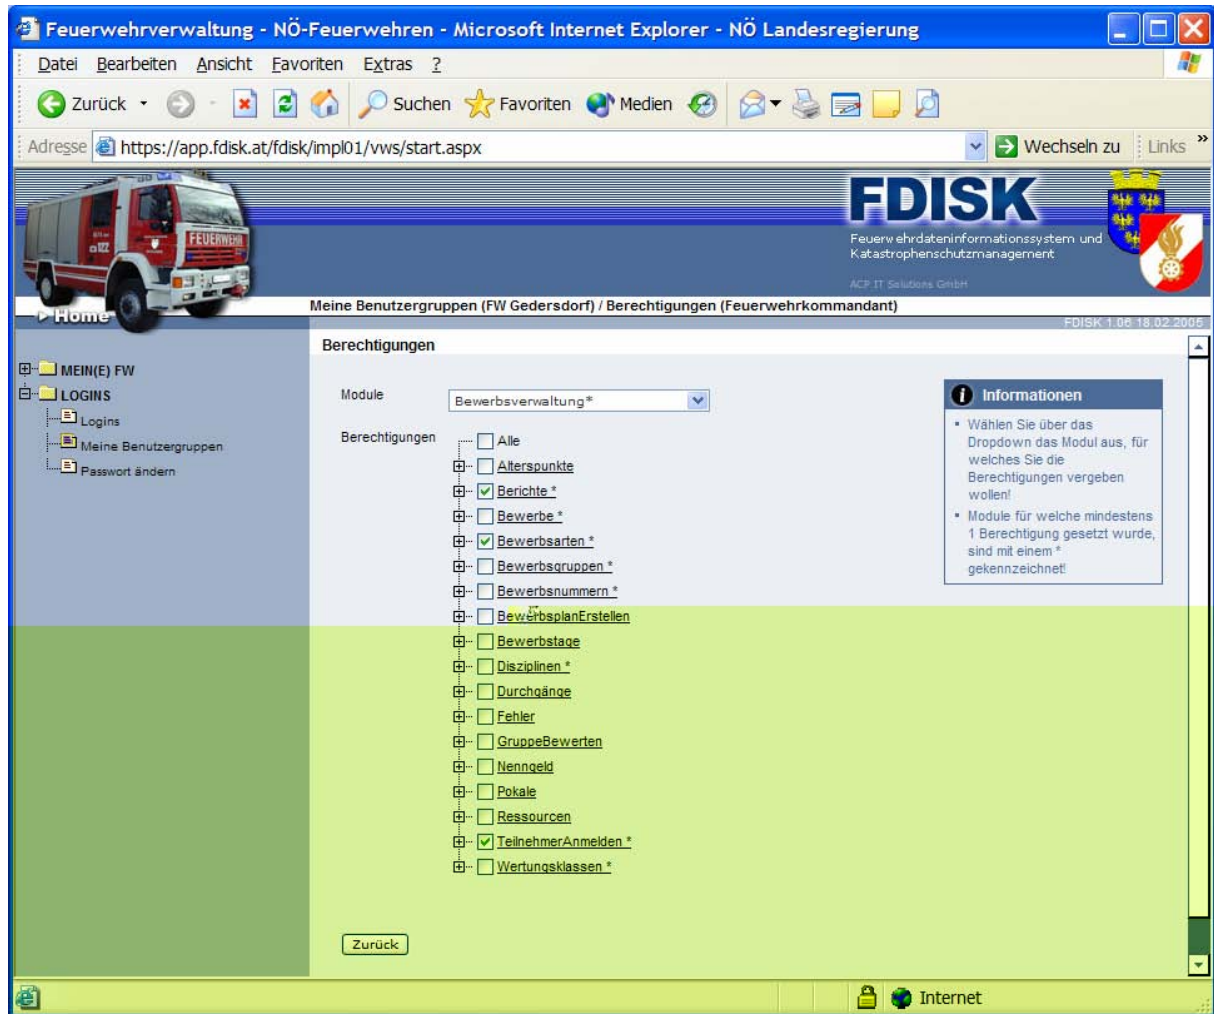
Feuerwehrverwaltung - NÖ-Feuerwehren - Microsoft Internet Explorer - NÖ Landesregierung

Datei Bearbeiten Ansicht Favoriten Extras ?

Zurück Suchen Favoriten Medien

Adresse https://app.fdisk.at/fdisk/impl01/vws/start.aspx Wechseln zu Links

FEUERWEHR

FDISK
Feuerwehrdateninformationssystem und Katastrophenschutzmanagement
ACP IT Solutions GmbH

Home

Meine Benutzergruppen (FW Gedersdorf) / Berechtigungen (Feuerwehrkommandant)

FDISK 1.06 18.02.2005

MEIN(E) FW
LOGINS
Logins
Meine Benutzergruppen
Passwort ändern

Berechtigungen

Module Bewerbsverwaltung*

Berechtigungen
Alle
Alterspunkte
Berichte *
Bewerbe *
Bewerbsarten *
Bewerbsgruppen *
Bewerbsnummern *
BewerbsplanErstellen
Bewerbstage
Disziplinen *
Durchgänge
Fehler
GruppeBewerten
Nenngeld
Pokale
Ressourcen
TeilnehmerAnmelden *
Wertungsklassen *

Zurück

Informationen
• Wählen Sie über das Dropdown das Modul aus, für welches Sie die Berechtigungen vergeben wollen!
• Module für welche mindestens 1 Berechtigung gesetzt wurde, sind mit einem * gekennzeichnet!

Internet